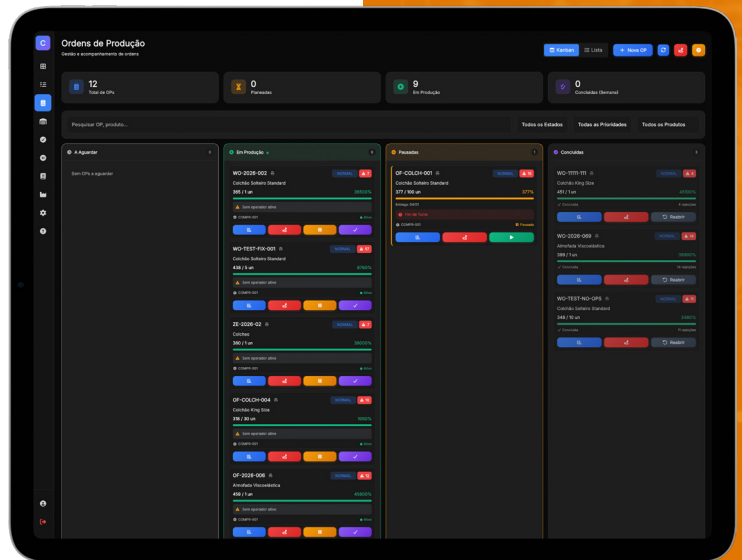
Ordens de Produção
Gestão e acompanhamento de ordens

Kanban
Lista
+ Nova OP

12
Total de OPs

0
Pausadas

9
Em Produção

0
Concluídas (Semana)

Pesquisar OP, produto...
Todos os Estados
Todas as Prioridades
Todos os Produtos

A Aguardar 0
Sem OPs a aguardar

Em Produção 9

WO-2026-002
NORMAL
Colchão Solteiro Standard
365 / 1 un
36500%
Sem operador ativo
COMPR-001
Ativo

WO-TEST-FIX-001
NORMAL
Colchão Solteiro Standard
436 / 5 un
8760%
Sem operador ativo
COMPR-001
Ativo

ZE-2026-02
NORMAL
Colchao
390 / 1 un
39000%
Sem operador ativo
COMPR-001
Ativo

OF-COLCH-004
NORMAL
Colchão King Size
316 / 30 un
1060%
Sem operador ativo
COMPR-001
Ativo

OF-2026-006
NORMAL
Almofada Viscoelástica
456 / 1 un
45600%
Sem operador ativo
COMPR-001
Ativo

Pausadas 1

OF-COLCH-001
NORMAL
Colchão Solteiro Standard
377 / 100 un
377%
Entrega 06/01
Fim de Turno
COMPR-001
Pausada

Concluídas 3

WO-1111-111
NORMAL
Colchão King Size
451 / 1 un
45100%
Concluída
Restaurar

WO-2026-003
NORMAL
Almofada Viscoelástica
395 / 1 un
39500%
Concluída
Restaurar

WO-TEST-NO-OPS
NORMAL
Colchão Solteiro Standard
349 / 10 un
3490%
Concluída
Restaurar